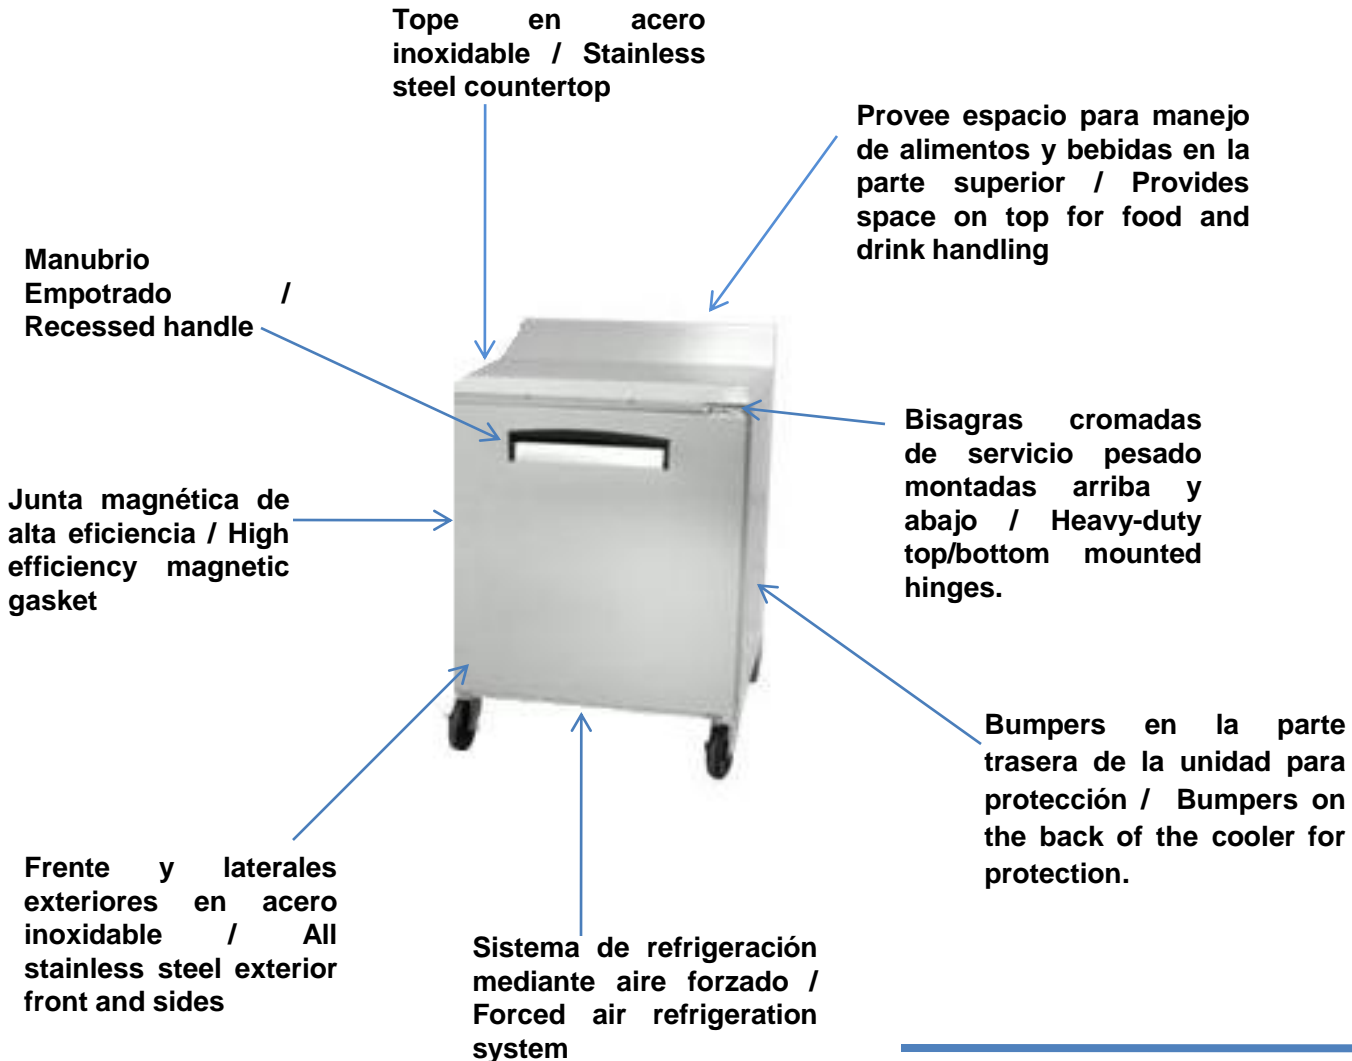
Tope en acero inoxidable / Stainless steel countertop

Provee espacio para manejo de alimentos y bebidas en la parte superior / Provides space on top for food and drink handling

Manubrio Empotrado / Recessed handle

Bisagras cromadas de servicio pesado montadas arriba y abajo / Heavy-duty top/bottom mounted hinges.

Junta magnética de alta eficiencia / High efficiency magnetic gasket

Bumpers en la parte trasera de la unidad para protección / Bumpers on the back of the cooler for protection.

Frente y laterales exteriores en acero inoxidable / All stainless steel exterior front and sides

Sistema de refrigeración mediante aire forzado / Forced air refrigeration system